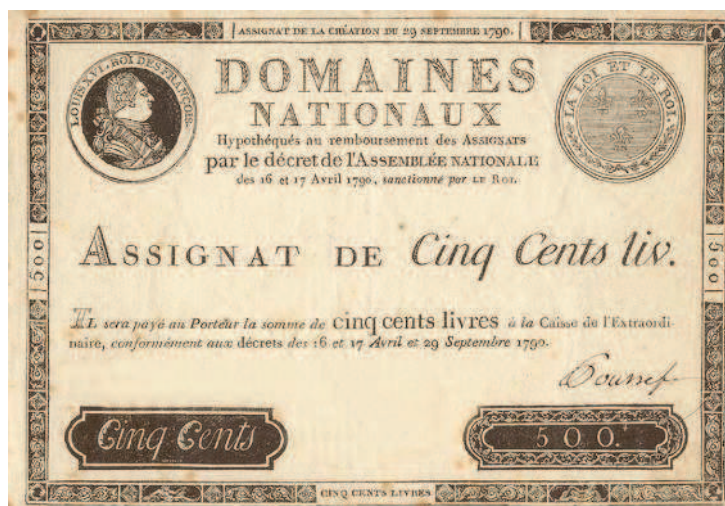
ASSIGNAT DE LA CRÉATION DU 29 SEPTEMBRE 1790.

LOUIS XVI. ROI DES FRANÇOIS.

DOMAINES NATIONAUX

Hypothéqués au remboursement des Assignats par le décret de l'Assemblée nationale des 16 et 17 Avril 1790, sanctionné par le Roi.

LA LOI ET LE ROI.

500

500

Assignat de Cinq Cents liv.

Il sera payé au Porteur la somme de cinq cents livres à la Caisse de l'Extraordinaire, conformément aux décrets des 16 et 17 Avril et 29 Septembre 1790.

Bournef

Cinq Cents

500.

CINQ CENTS LIVRES